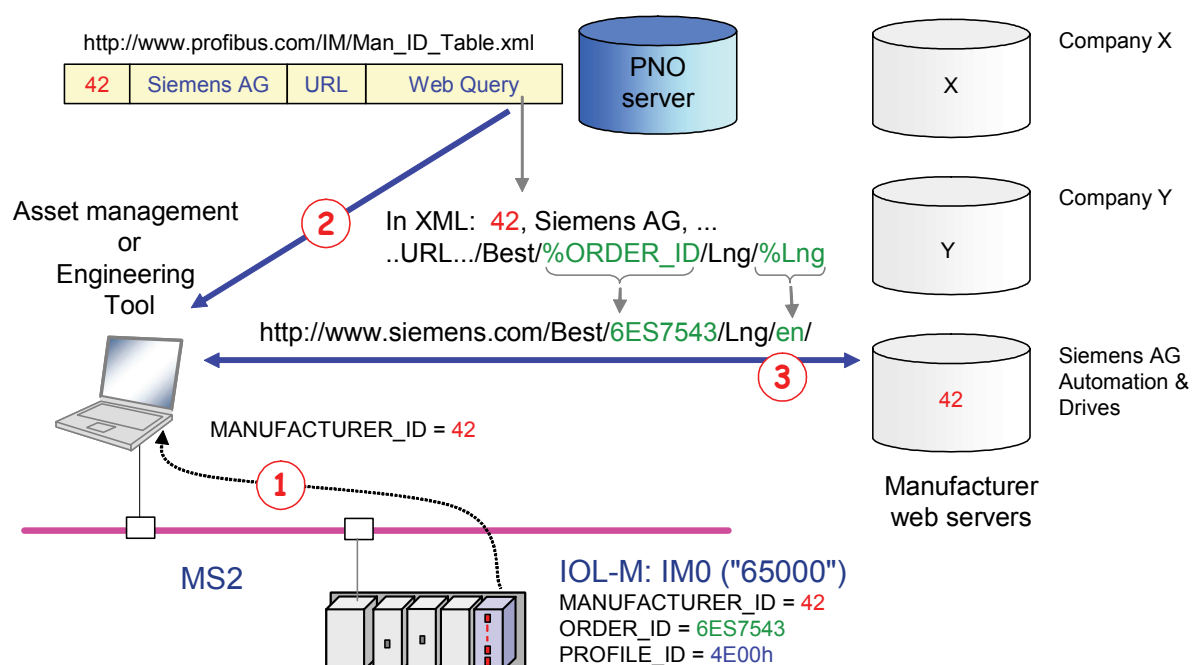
http://www.profibus.com/IM/Man_ID_Table.xml

| 42 | Siemens AG | URL | Web Query |
|---|---|---|---|

PNO server

X

Company X

Y

Company Y

Asset management or Engineering Tool

2

In XML: 42, Siemens AG, ...
..URL.../Best/%ORDER_ID/Lng/%Lng

http://www.siemens.com/Best/6ES7543/Lng/en/

3

42

Siemens AG Automation & Drives

MANUFACTURER_ID = 42

1

Manufacturer web servers

MS2

IOL-M: IM0 ("65000")
MANUFACTURER_ID = 42
ORDER_ID = 6ES7543
PROFILE_ID = 4E00h